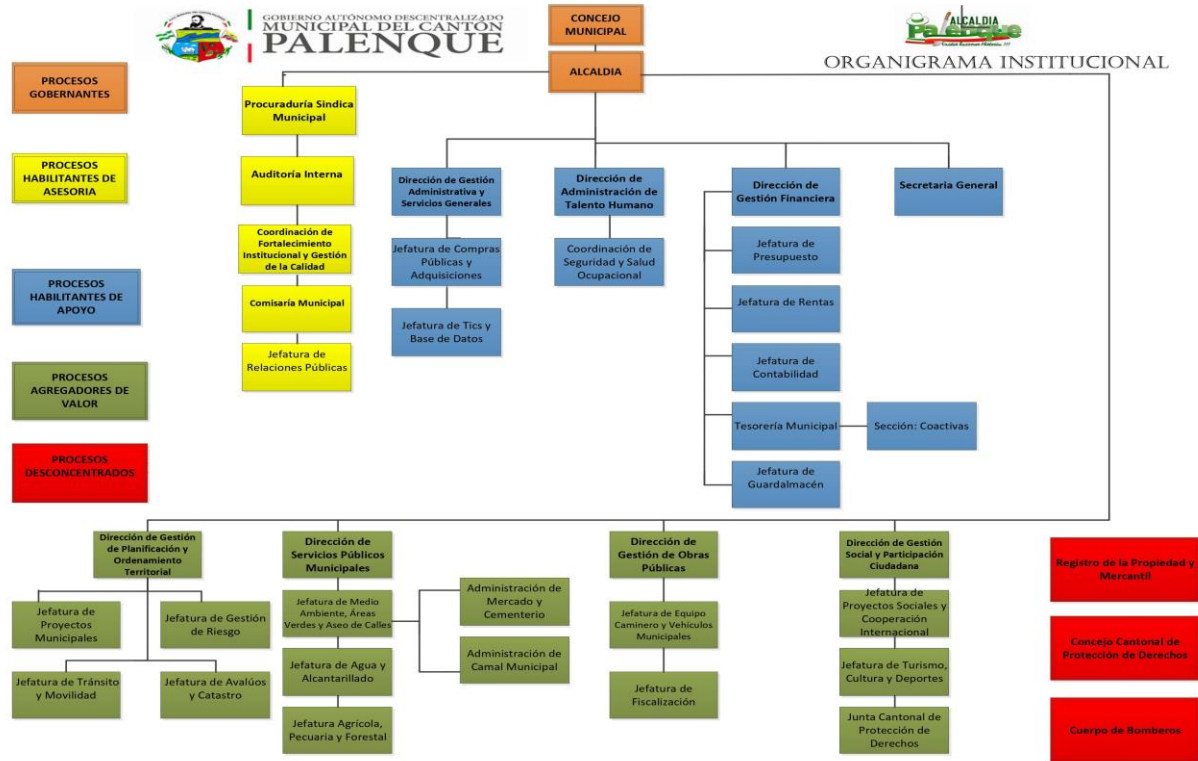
GOBIERNO AUTÓNOMO DESCENTRALIZADO
MUNICIPAL DEL CANTÓN
PALENQUE

CONCEJO MUNICIPAL

ALCALDIA

ALCALDIA
Palenque

ORGANIGRAMA INSTITUCIONAL

PROCESOS GOBERNANTES

PROCESOS HABILITANTES DE ASESORIA

PROCESOS HABILITANTES DE APOYO

PROCESOS AGREGADORES DE VALOR

PROCESOS DESCONCENTRADOS

Procuraduría Sindica Municipal

Auditoría Interna

Coordinación de Fortalecimiento Institucional y Gestión de la Calidad

Comisaría Municipal

Jefatura de Relaciones Públicas

Dirección de Gestión Administrativa y Servicios Generales

Jefatura de Compras Públicas y Adquisiciones

Jefatura de Tics y Base de Datos

Dirección de Administración de Talento Humano

Coordinación de Seguridad y Salud Ocupacional

Dirección de Gestión Financiera

Jefatura de Presupuesto

Jefatura de Rentas

Jefatura de Contabilidad

Tesorería Municipal

Sección: Coactivas

Jefatura de Guardalmacén

Secretaria General

Dirección de Gestión de Planificación y Ordenamiento Territorial

Jefatura de Proyectos Municipales

Jefatura de Gestión de Riesgo

Jefatura de Tránsito y Movilidad

Jefatura de Avalúos y Catastro

Dirección de Servicios Públicos Municipales

Jefatura de Medio Ambiente, Áreas Verdes y Aseo de Calles

Jefatura de Agua y Alcantarillado

Jefatura Agrícola, Pecuaria y Forestal

Administración de Mercado y Cementerio

Administración de Camal Municipal

Dirección de Gestión de Obras Públicas

Jefatura de Equipo Caminero y Vehículos Municipales

Jefatura de Fiscalización

Dirección de Gestión Social y Participación Ciudadana

Jefatura de Proyectos Sociales y Cooperación Internacional

Jefatura de Turismo, Cultura y Deportes

Junta Cantonal de Protección de Derechos

Registro de la Propiedad y Mercantil

Concejo Cantonal de Protección de Derechos

Cuerpo de Bomberos